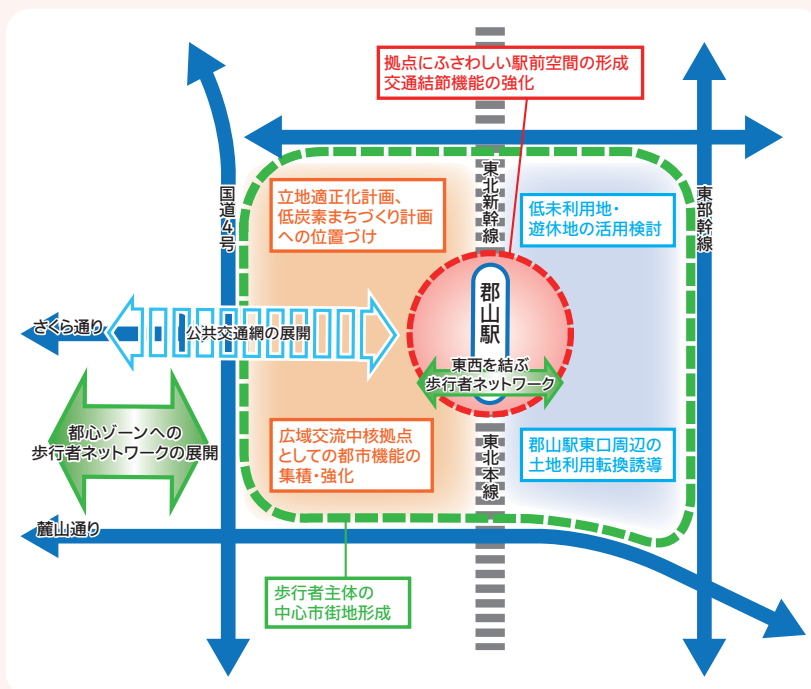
拠点にふさわしい駅前空間の形成
交通結節機能の強化

国道4号

東北新幹線

東部幹線

立地適正化計画、
低炭素まちづくり計画
への位置づけ

低未利用地・
遊休地の活用検討

さくら通り

公共交通網の展開

郡山駅

東西を結ぶ
歩行者ネットワーク

都心ゾーンへの
歩行者ネットワークの展開

広域交流中核拠点
としての都市機能の
集積・強化

東北本線

郡山駅東口周辺の
土地利用転換誘導

麓山通り

歩行者主体の
中心市街地形成